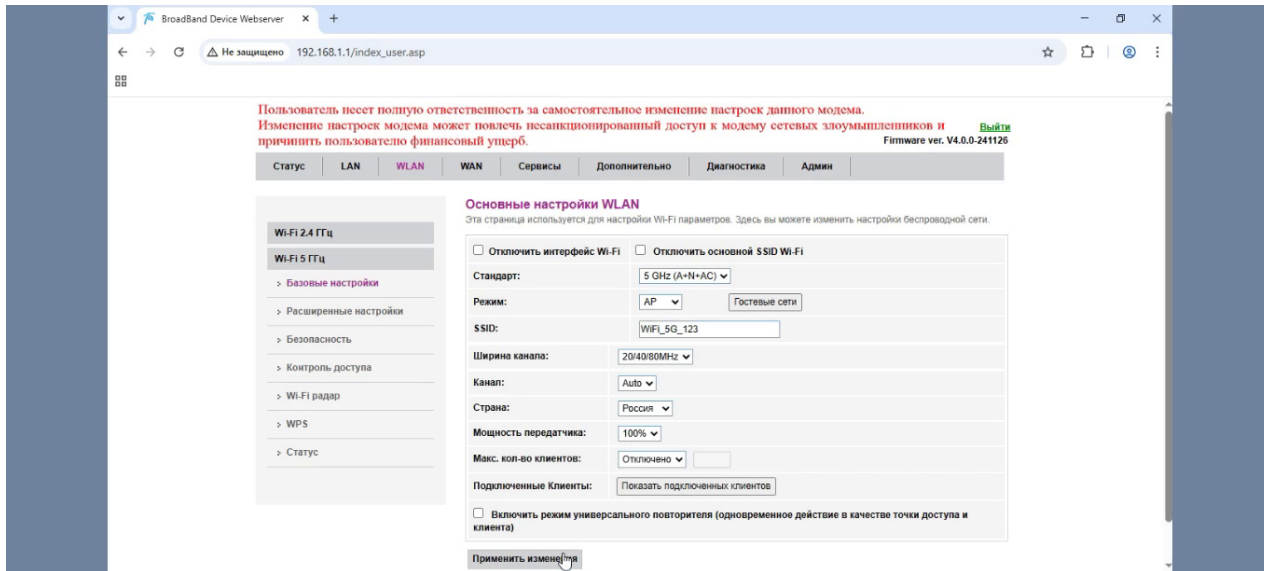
BroadBand Device Webserver ×  +

Не защищено 192.168.1.1/index_user.asp

Пользователь несет полную ответственность за самостоятельное изменение настроек данного модема. Изменение настроек модема может повлечь несанкционированный доступ к модему сетевых злоумышленников и причинить пользователю финансовый ущерб.

Выйти
Firmware ver. V4.0.0-241126

Статус | LAN | WLAN | WAN | Сервисы | Дополнительно | Диагностика | Админ

Wi-Fi 2.4 ГГц
Wi-Fi 5 ГГц
Базовые настройки
Расширенные настройки
Безопасность
Контроль доступа
Wi-Fi радар
WPS
Статус

Основные настройки WLAN
Эта страница используется для настройки Wi-Fi параметров. Здесь вы можете изменить настройки беспроводной сети.

| | |
|---|---|
| Отключить интерфейс Wi-Fi | Отключить основной SSID Wi-Fi |
| Стандарт: | 5 GHz (A+N+AC) |
| Режим: | AP  Гостевые сети |
| SSID: | WiFi_5G_123 |
| Ширина канала: | 20/40/80MHz |
| Канал: | Auto |
| Страна: | Россия |
| Мощность передатчика: | 100% |
| Макс. кол-во клиентов: | Отключено |
| Подключенные Клиенты: | Показать подключенных клиентов |

Включить режим универсального повторителя (одновременное действие в качестве точки доступа и клиента)

Применить измене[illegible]я